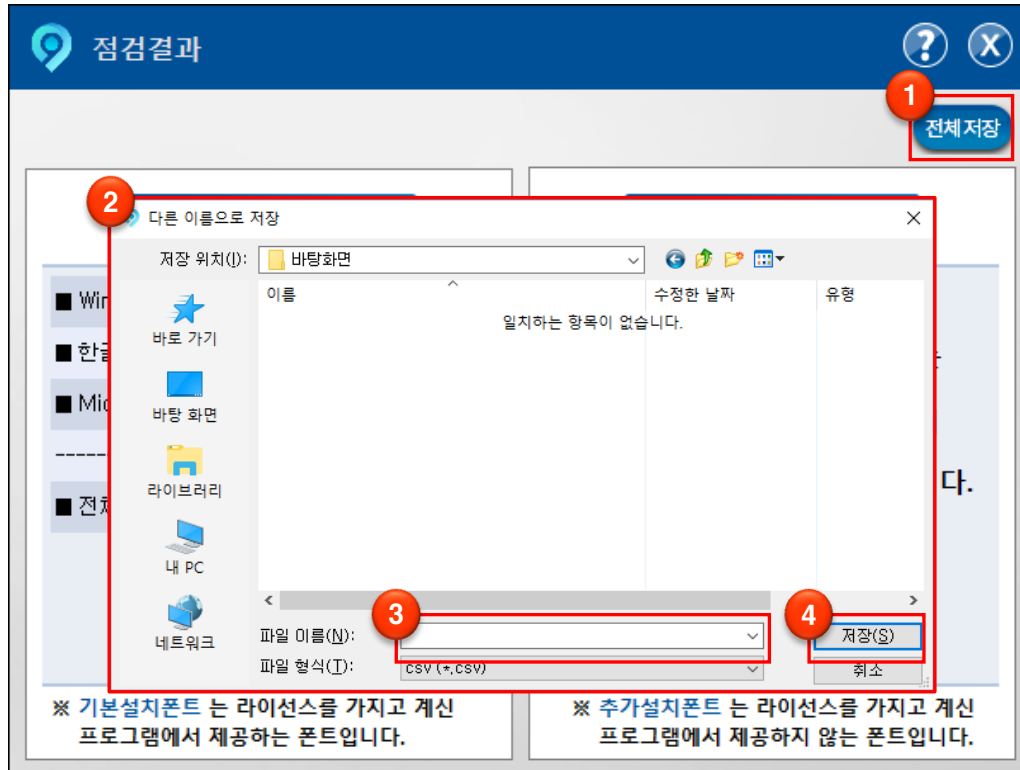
점검결과

1

전체저장

2

다른 이름으로 저장

저장 위치(I): 바탕화면

이름 수정한 날짜 유형

일치하는 항목이 없습니다.

바로 가기

바탕 화면

라이브러리

내 PC

네트워크

■ Win

■ 한글

■ Mic

------

■ 전체

다.

3

4

파일 이름(N):

파일 형식(T): csv (*.csv)

저장(S)

취소

※ 기본설치폰트 는 라이선스를 가지고 계신 프로그램에서 제공하는 폰트입니다.

※ 추가설치폰트 는 라이선스를 가지고 계신 프로그램에서 제공하지 않는 폰트입니다.